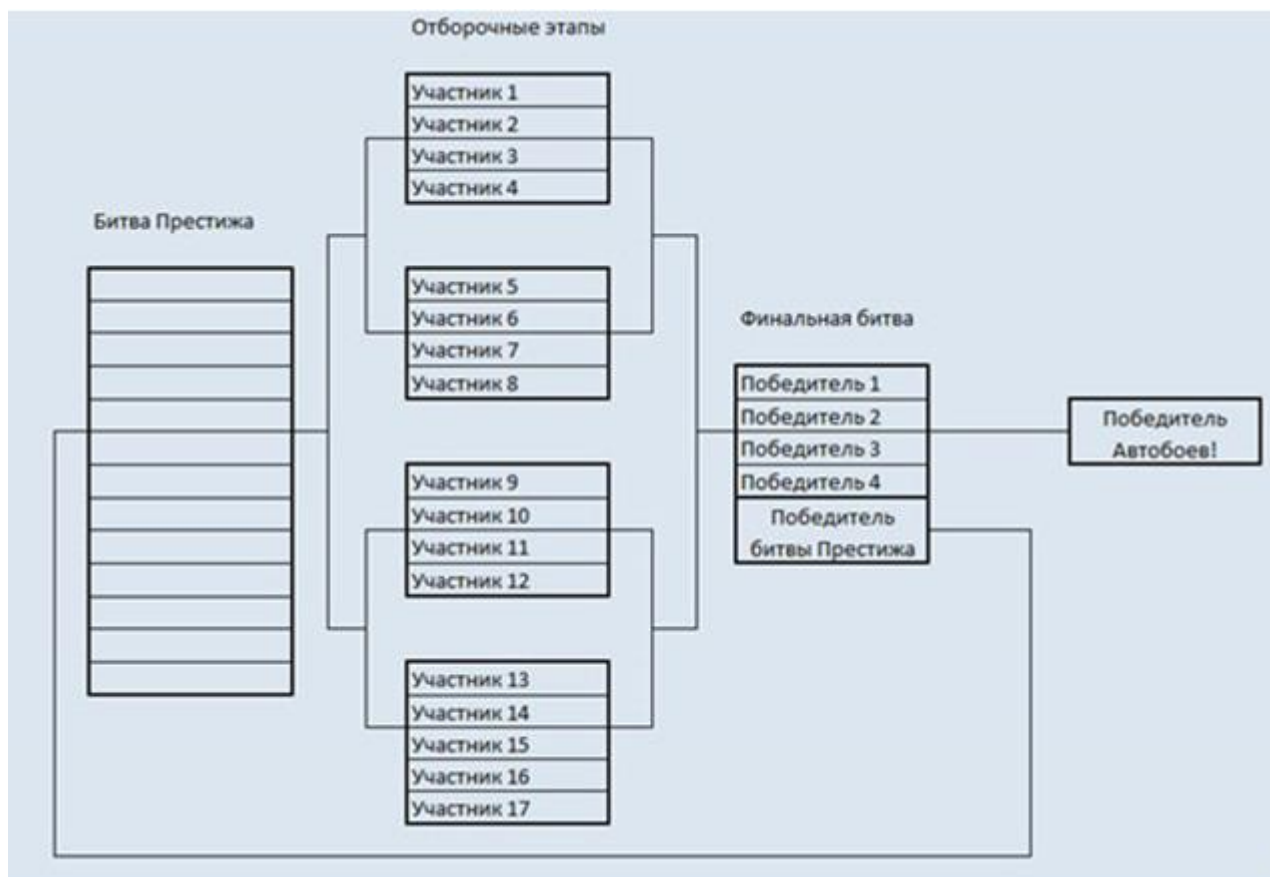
Отборочные этапы

Участник 1
Участник 2
Участник 3
Участник 4

Битва Престижа

Участник 5
Участник 6
Участник 7
Участник 8

Финальная битва

Победитель 1
Победитель 2
Победитель 3
Победитель 4
Победитель битвы Престижа

Победитель Автобоев!

Участник 9
Участник 10
Участник 11
Участник 12

Участник 13
Участник 14
Участник 15
Участник 16
Участник 17